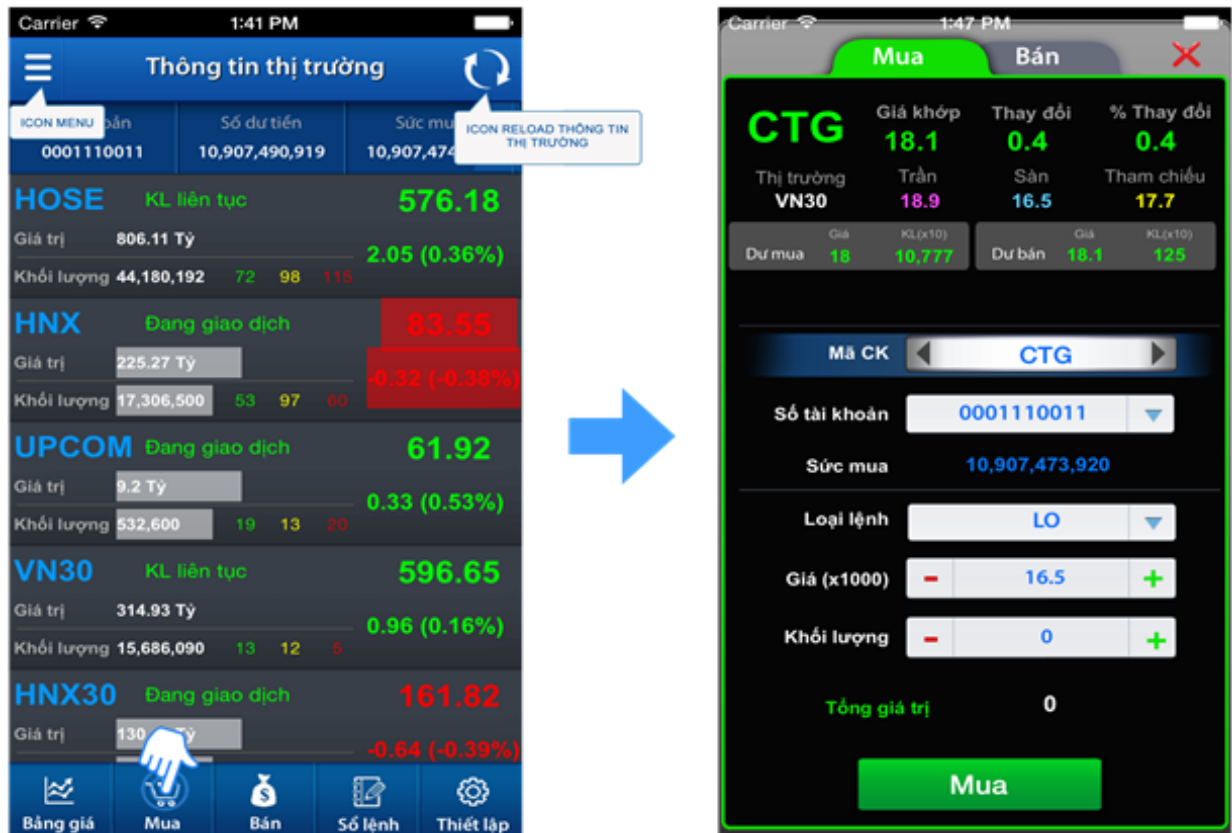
Carrier 1:41 PM

Thông tin thị trường

ICON MENU

ICON RELOAD THÔNG TIN THỊ TRƯỜNG

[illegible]oản 0001110011

Số dư tiền 10,907,490,919

Sức mu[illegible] 10,907,474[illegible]

HOSE KL liên tục 576.18
Giá trị 806.11 Tỷ
Khối lượng 44,180,192 72 98 115
2.05 (0.36%)

HNX Đang giao dịch 83.55
Giá trị 225.27 Tỷ
Khối lượng 17,306,500 53 97 60
-0.32 (-0.38%)

UPCOM Đang giao dịch 61.92
Giá trị 9.2 Tỷ
Khối lượng 532,600 19 13 20
0.33 (0.53%)

VN30 KL liên tục 596.65
Giá trị 314.93 Tỷ
Khối lượng 15,686,090 13 12 5
0.96 (0.16%)

HNX30 Đang giao dịch 161.82
Giá trị 130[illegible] Tỷ
-0.64 (-0.39%)

Bảng giá Mua Bán Sổ lệnh Thiết lập

Carrier 1:47 PM

Mua Bán

CTG

| Giá khớp | Thay đổi | % Thay đổi |
|---|---|---|
| 18.1 | 0.4 | 0.4 |

| Thị trường | Trần | Sàn | Tham chiếu |
|---|---|---|---|
| VN30 | 18.9 | 16.5 | 17.7 |

Dư mua Giá 18 KL(x10) 10,777

Dư bán Giá 18.1 KL(x10) 125

Mã CK CTG

Số tài khoản 0001110011

Sức mua 10,907,473,920

Loại lệnh LO

Giá (x1000) - 16.5 +

Khối lượng - 0 +

Tổng giá trị 0

Mua